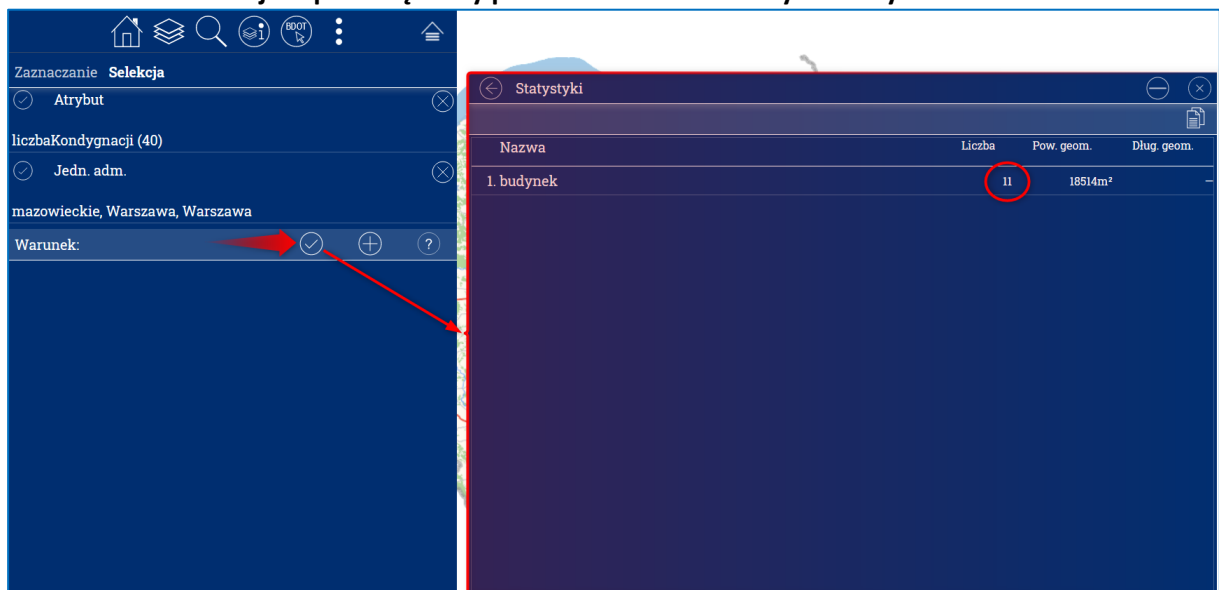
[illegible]

BDOT

Zaznaczanie Selekcja

Atrybut

liczbaKondygnacji (40)

Jedn. adm.

mazowieckie, Warszawa, Warszawa

Warunek:

?

Statystyki

| Nazwa | Liczba | Pow. geom. | Dług. geom. |
|---|---|---|---|
| 1. budynek | 11 | 18514m² | – |